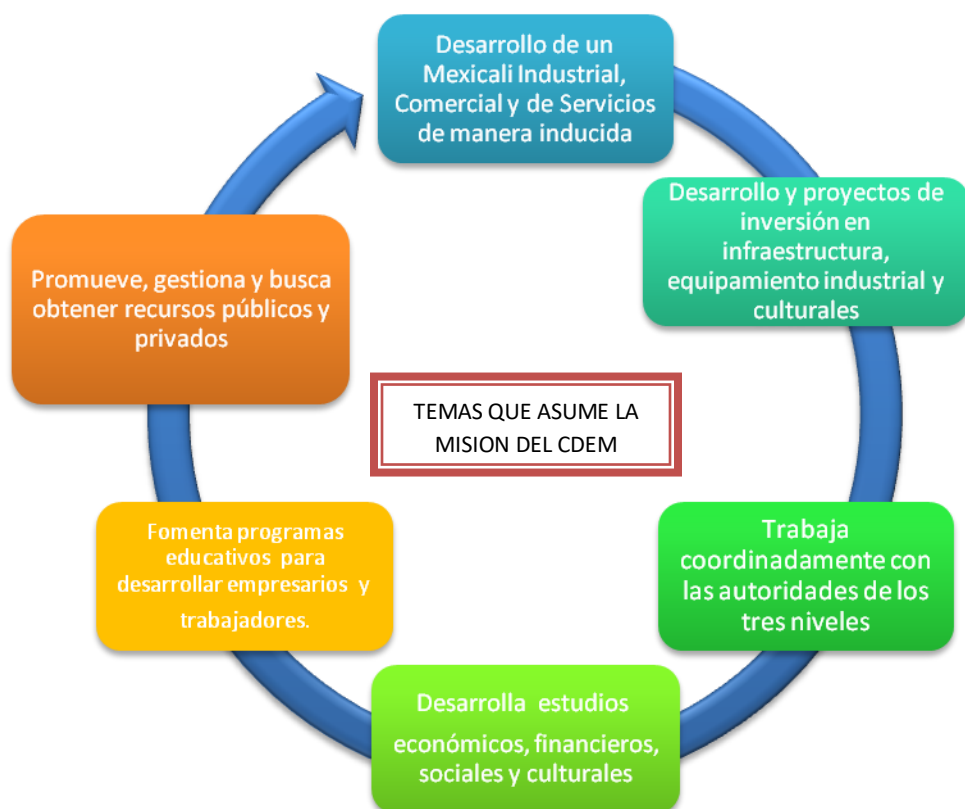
Desarrollo de un Mexicali Industrial, Comercial y de Servicios de manera inducida

Desarrollo y proyectos de inversión en infraestructura, equipamiento industrial y culturales

Trabaja coordinadamente con las autoridades de los tres niveles

Desarrolla estudios económicos, financieros, sociales y culturales

Fomenta programas educativos para desarrollar empresarios y trabajadores.

Promueve, gestiona y busca obtener recursos públicos y privados

TEMAS QUE ASUME LA MISION DEL CDEM